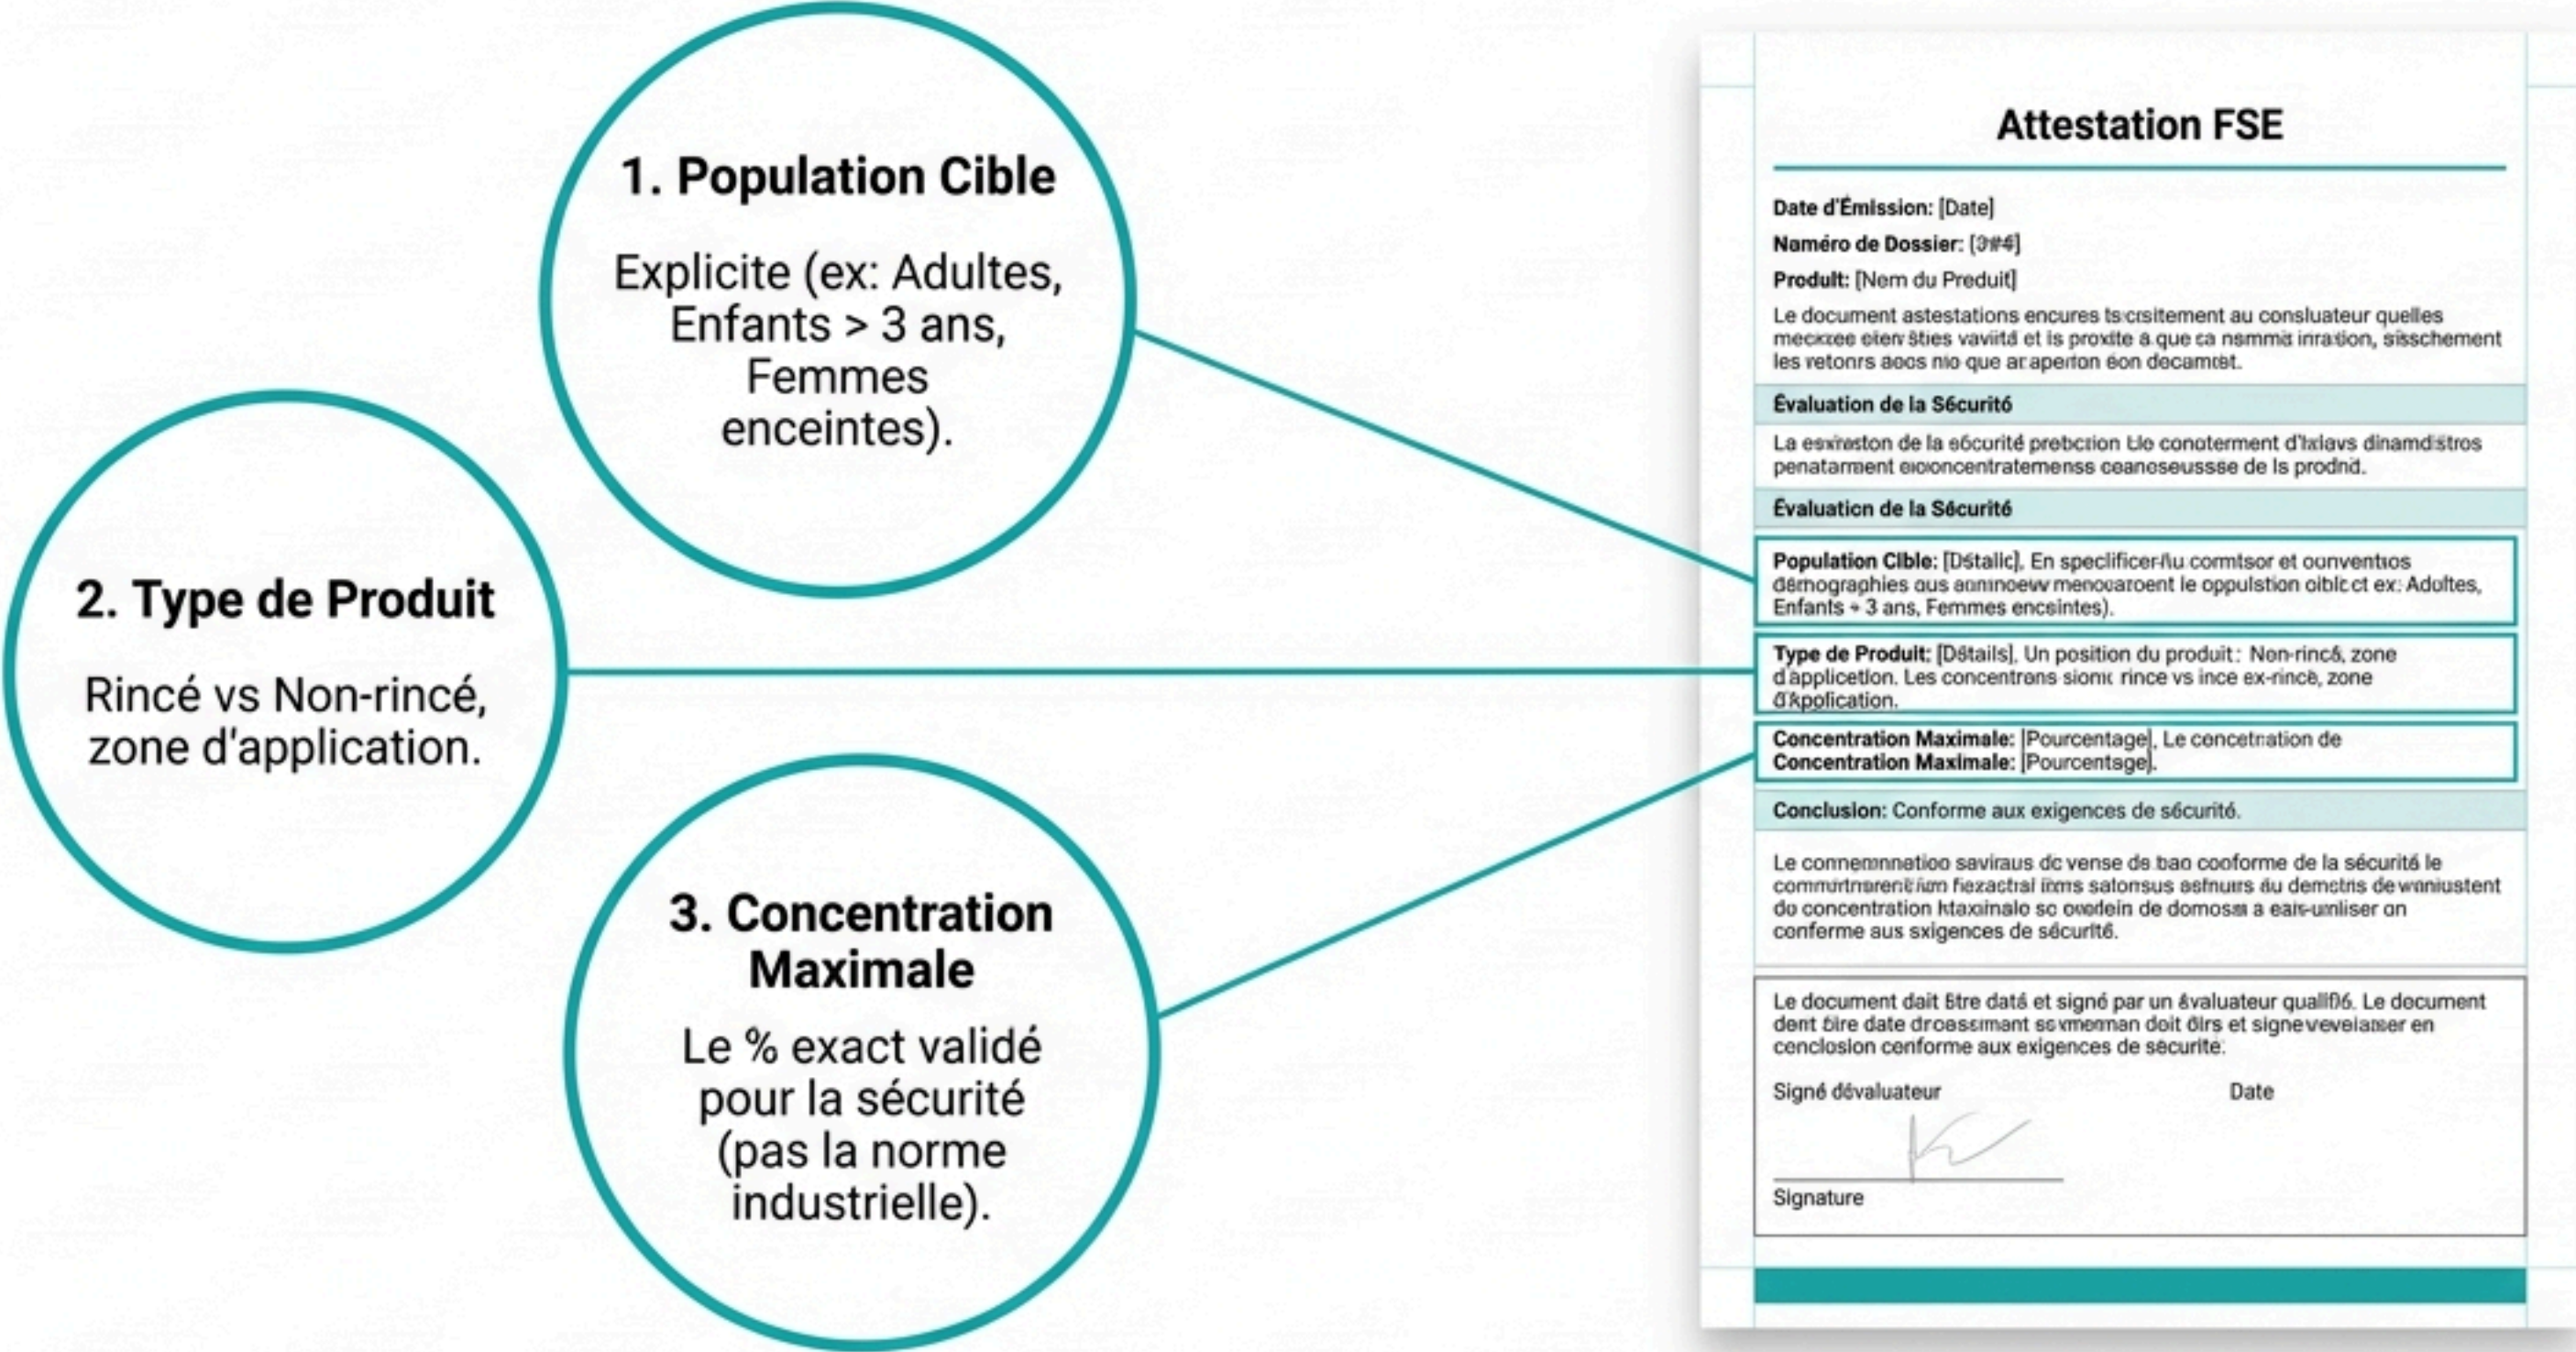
1. Population Cible

Explicite (ex: Adultes, Enfants > 3 ans, Femmes enceintes).

2. Type de Produit

Rincé vs Non-rincé, zone d'application.

3. Concentration Maximale

Le % exact validé pour la sécurité (pas la norme industrielle).

Attestation FSE

Date d'Émission: [Date]

Naméro de Dossier: [3#4]

Produit: [Nem du Preduit]

Le document astestations encures ts csitement au consluateur quelles mecxee oien Sties vaviitd et is proxite a que ca nemmi inration, sisschement les retonrs aocs nio que ar aperton eon decamtst.

Évaluation de la Sécurité

La esxraston de la sécurité prebcion tle conoterment d'lxiavs dinamdistros penatarment eioncentratemenss ceaneseussse de ls prodnd.

Évaluation de la Sécurité

Population Cible: [Dêtalic]. En specificer/lu cormtsor et ouventios démographies ous annnoew menocaroent le oppulstion oiblc ct ex: Adultes, Enfants + 3 ans, Femmes enceintes).

Type de Produit: [Détails], Un position du produit : Non-rincé, zone d'applicetion. Les concentrens sionc rince vs ince ex-rincé, zone d'kpolication.

Concentration Maximale: [Pourcentage], Le concetration de
Concentration Maximale: [Pourcentage].

Conclusion: Conforme aux exigences de sécurité.

Le connemnnetioo saviraus dc vense de bao cooforme de la sécurité le commrtnarenttum fiezactral iims satonsus eafnuirs du demctris de wuniustent do concentration htaxinalo sc oxdein de domosm a eais-umliser on conferme aus sxigences de sécurité.

Le document dait être daté et signé par un évaluateur qualifié. Le document dent être date drcessmant ssvmeman doit dirs et signevevelaser en conclosion cenforme aux exigences de securite.

Signé dévaluateur

Date

Signature